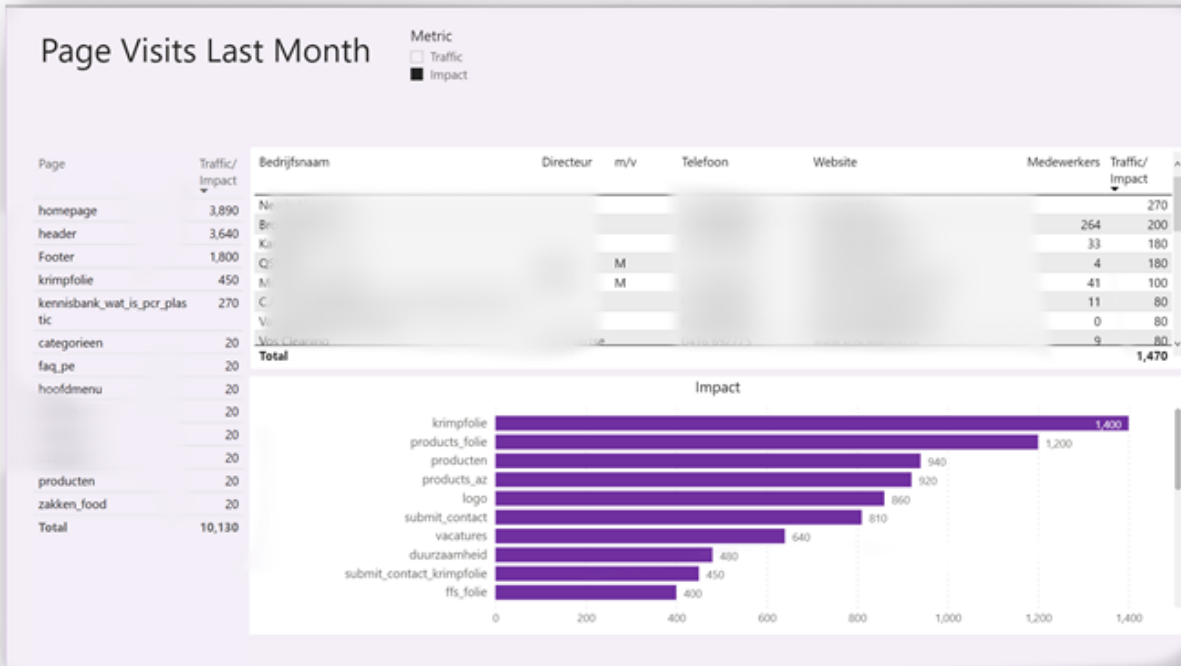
Page Visits Last Month

Metric
Traffic
Impact

| Page | Traffic/ Impact |
|---|---|
| homepage | 3,890 |
| header | 3,640 |
| Footer | 1,800 |
| krimpfolie | 450 |
| kennisbank_wat_is_pcr_plastic | 270 |
| categorieen | 20 |
| faq_pe | 20 |
| hoofdmenu | 20 |
| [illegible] | 20 |
| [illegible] | 20 |
| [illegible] | 20 |
| producten | 20 |
| zakken_food | 20 |
| Total | 10,130 |

| Bedrijfsnaam | Directeur | m/v | Telefoon | Website | Medewerkers | Traffic/ Impact |
|---|---|---|---|---|---|---|
| N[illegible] | | | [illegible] | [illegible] | | 270 |
| Br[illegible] | | | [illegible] | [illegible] | 264 | 200 |
| Ka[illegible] | | | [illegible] | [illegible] | 33 | 180 |
| Q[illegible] | | M | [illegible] | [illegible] | 4 | 180 |
| M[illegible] | | M | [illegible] | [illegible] | 41 | 100 |
| C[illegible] | | | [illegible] | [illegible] | 11 | 80 |
| V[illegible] | | | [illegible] | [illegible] | 0 | 80 |
| Vos Cleaning | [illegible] | | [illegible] | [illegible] | 9 | 80 |
| Total | | | | | | 1,470 |

Impact

krimpfolie 1,400
products_folie 1,200
producten 940
products_az 920
logo 860
submit_contact 810
vacatures 640
duurzaamheid 480
submit_contact_krimpfolie 450
ffs_folie 400

0 200 400 600 800 1,000 1,200 1,400